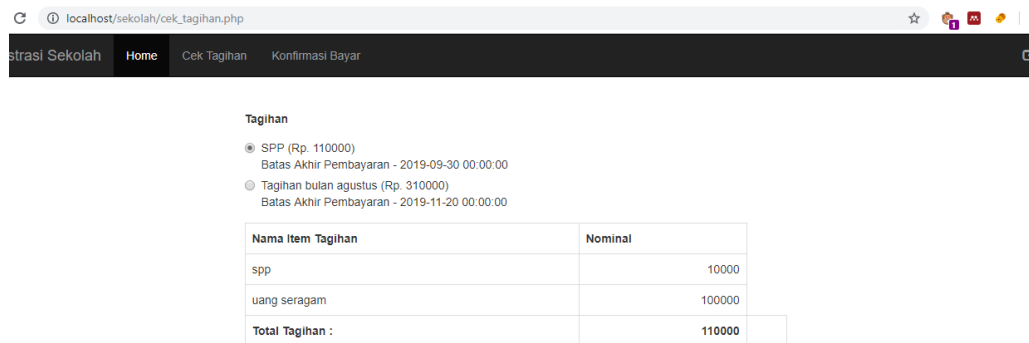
localhost/sekolah/cek_tagihan.php

strasi Sekolah Home Cek Tagihan Konfirmasi Bayar

Tagihan

SPP (Rp. 110000)
Batas Akhir Pembayaran - 2019-09-30 00:00:00

Tagihan bulan agustus (Rp. 310000)
Batas Akhir Pembayaran - 2019-11-20 00:00:00

| Nama Item Tagihan | Nominal |
|---|---|
| spp | 10000 |
| uang seragam | 100000 |
| Total Tagihan : | 110000 |